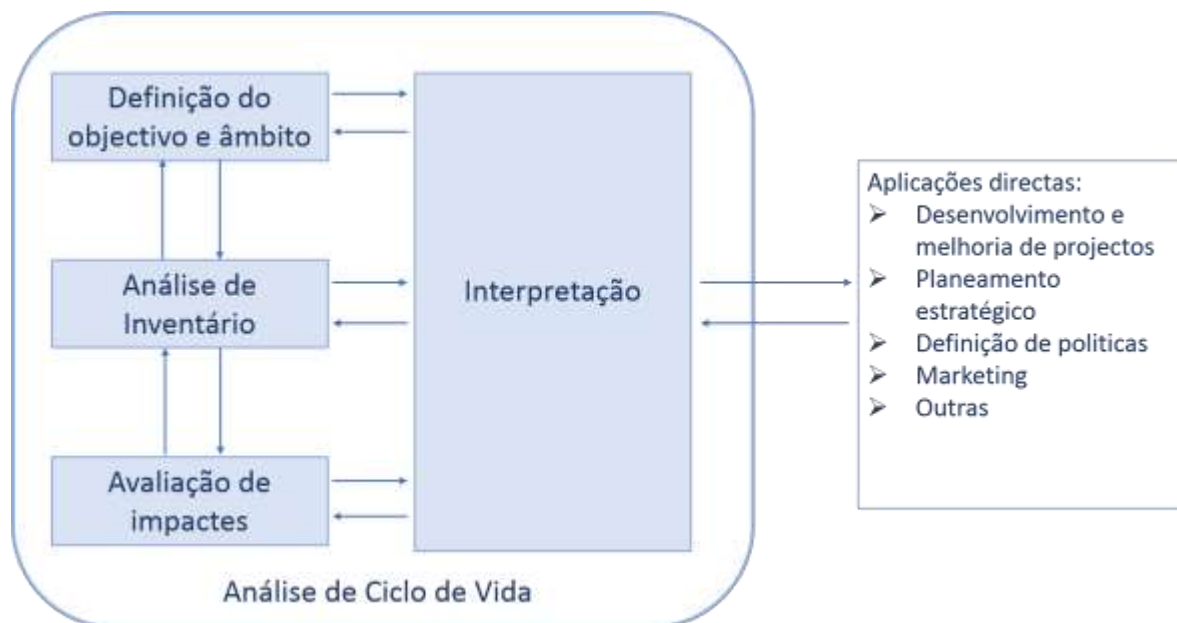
Definição do objectivo e âmbito

Análise de Inventário

Avaliação de impactes

Interpretação

Análise de Ciclo de Vida

Aplicações directas:
➢ Desenvolvimento e melhoria de projectos
➢ Planeamento estratégico
➢ Definição de politicas
➢ Marketing
➢ Outras